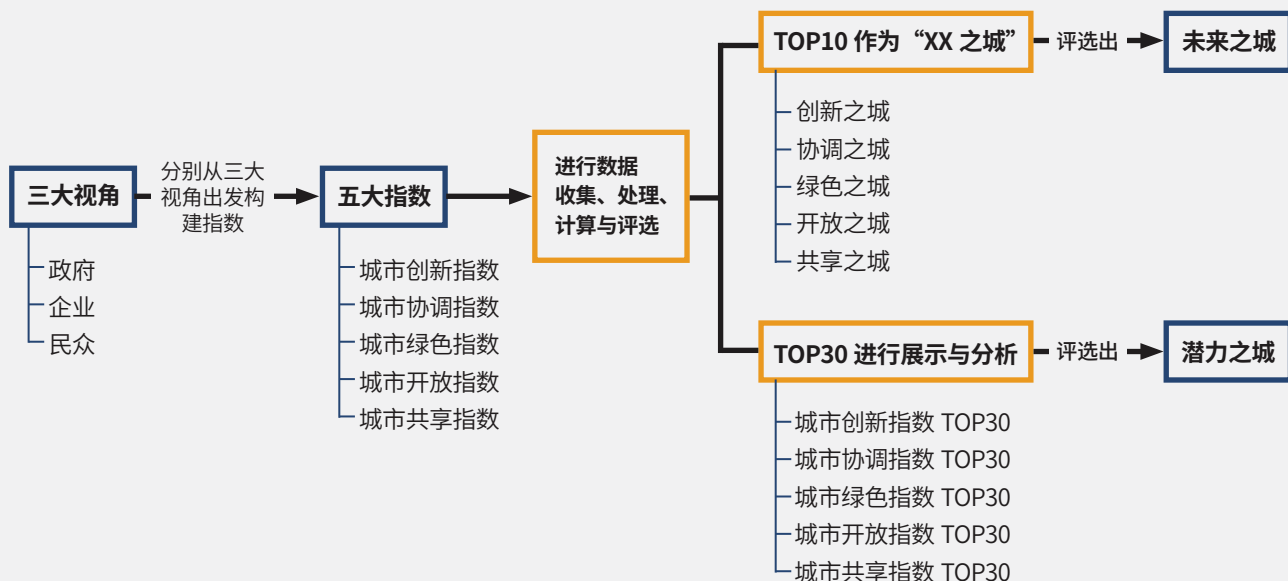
三大视角

分别从三大视角出发构建指数

政府
企业
民众

五大指数

城市创新指数
城市协调指数
城市绿色指数
城市开放指数
城市共享指数

进行数据收集、处理、计算与评选

TOP10 作为“XX 之城”

评选出

未来之城

创新之城
协调之城
绿色之城
开放之城
共享之城

TOP30 进行展示与分析

评选出

潜力之城

城市创新指数 TOP30
城市协调指数 TOP30
城市绿色指数 TOP30
城市开放指数 TOP30
城市共享指数 TOP30